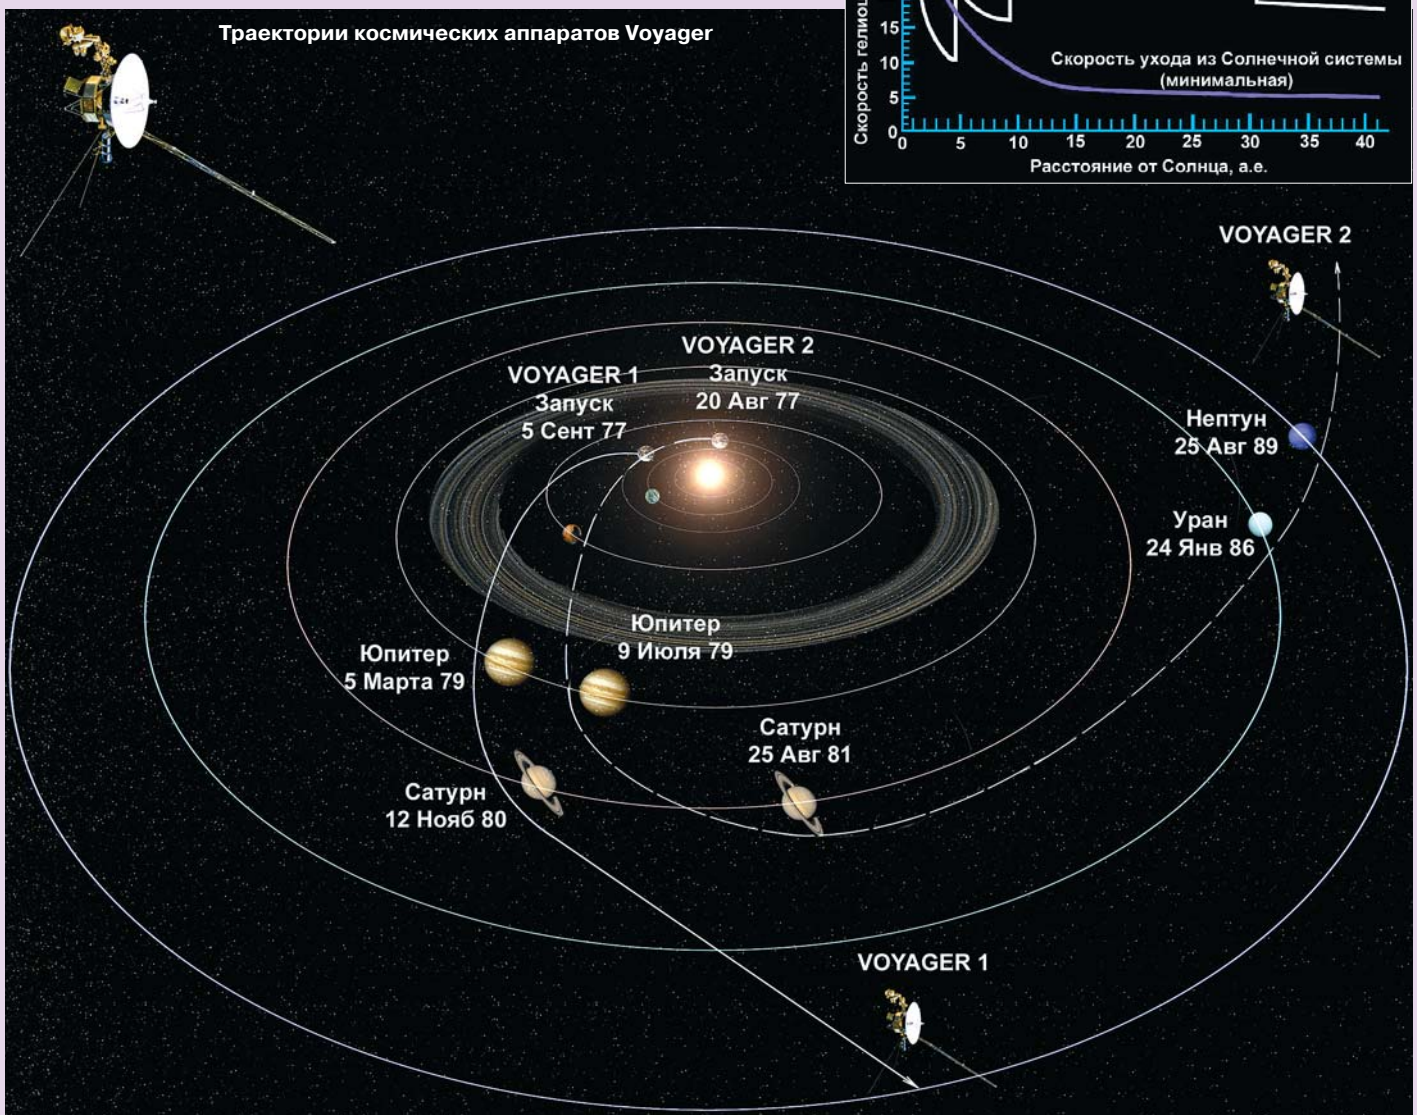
Траектории космических аппаратов Voyager

15
10
5
0
Скорость гелио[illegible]
Скорость ухода из Солнечной системы (минимальная)
0 5 10 15 20 25 30 35 40
Расстояние от Солнца, а.е.

VOYAGER 2

VOYAGER 2
Запуск
20 Авг 77

VOYAGER 1
Запуск
5 Сент 77

Нептун
25 Авг 89

Уран
24 Янв 86

Юпитер
9 Июля 79

Юпитер
5 Марта 79

Сатурн
25 Авг 81

Сатурн
12 Нояб 80

VOYAGER 1